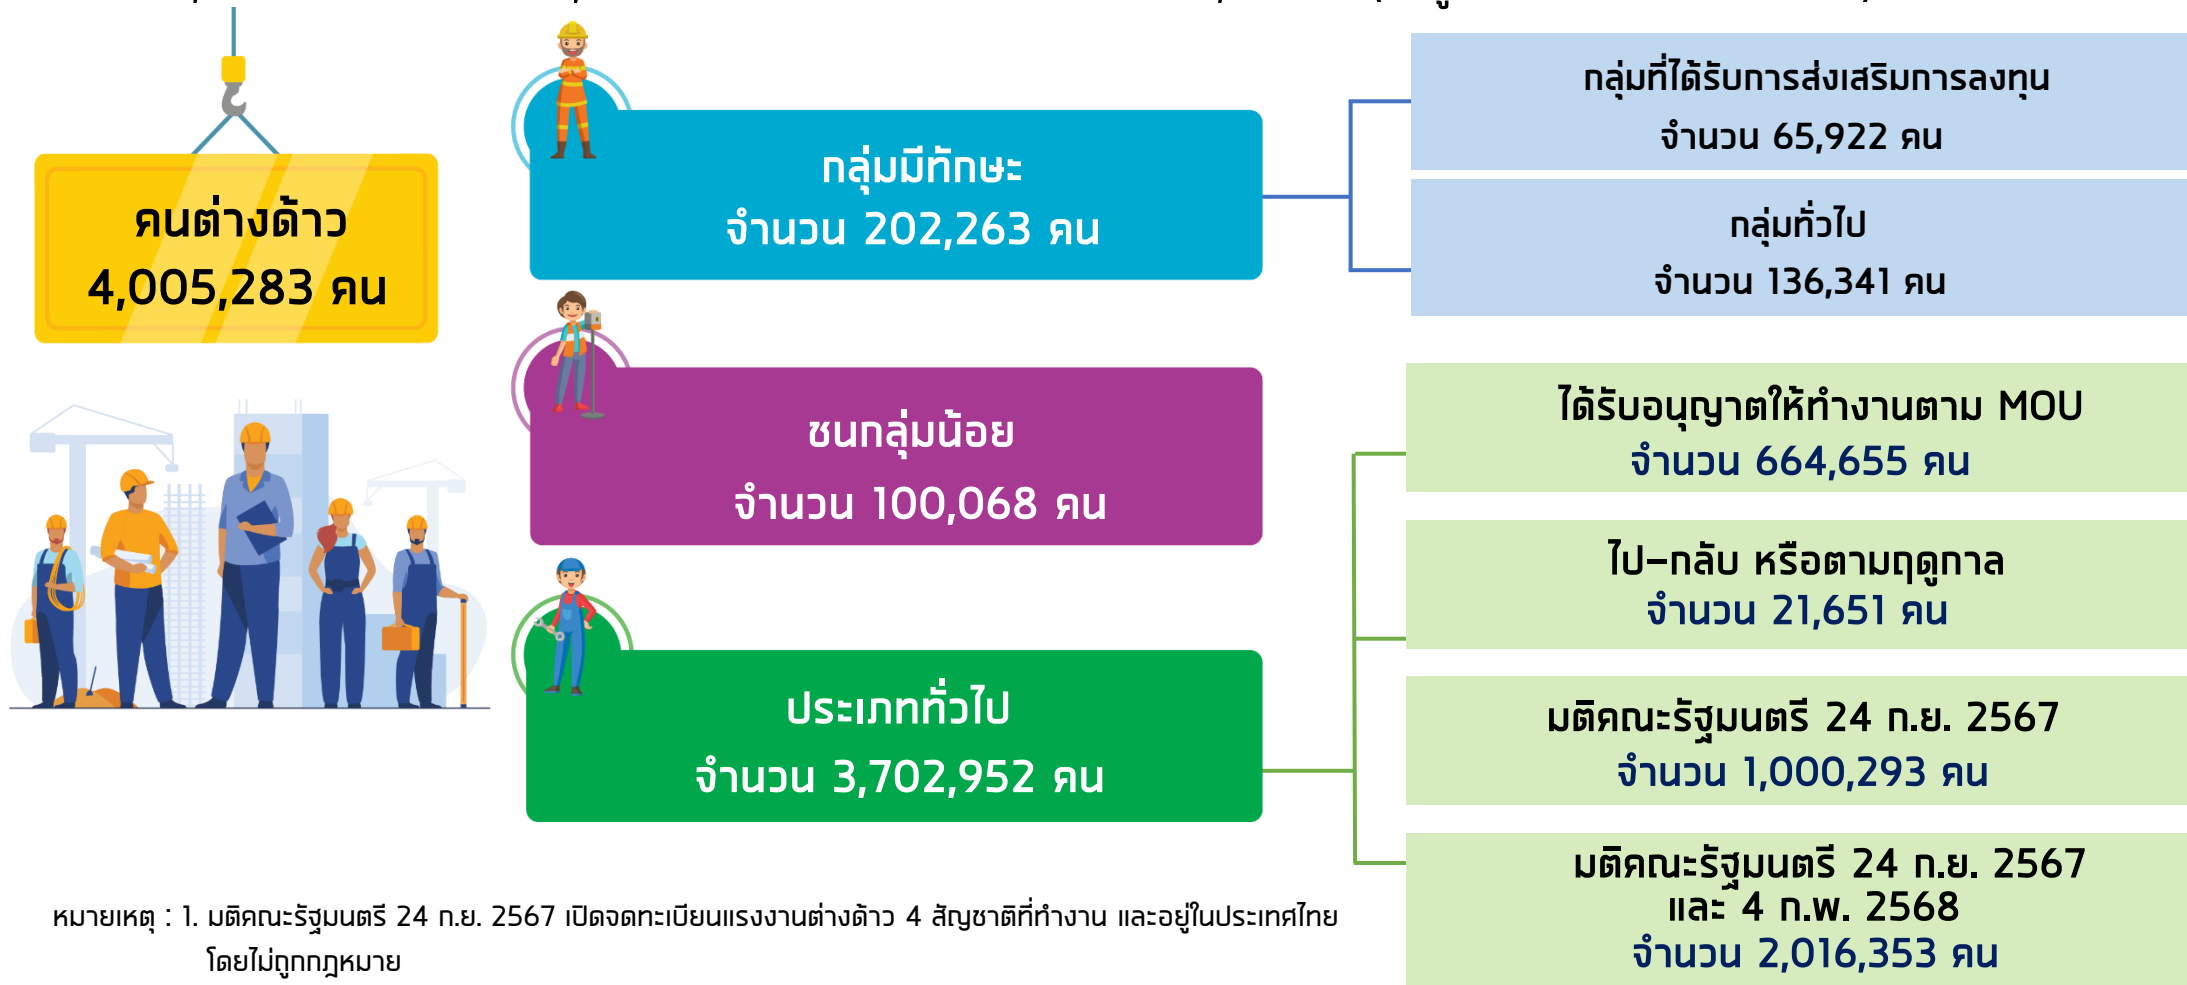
คนต่างด้าว
4,005,283 คน

กลุ่มมีทักษะ
จำนวน 202,263 คน

กลุ่มที่ได้รับการส่งเสริมการลงทุน
จำนวน 65,922 คน

กลุ่มทั่วไป
จำนวน 136,341 คน

ชนกลุ่มน้อย
จำนวน 100,068 คน

ประเภททั่วไป
จำนวน 3,702,952 คน

ได้รับอนุญาตให้ทำงานตาม MOU
จำนวน 664,655 คน

ไป–กลับ หรือตามฤดูกาล
จำนวน 21,651 คน

มติคณะรัฐมนตรี 24 ก.ย. 2567
จำนวน 1,000,293 คน

มติคณะรัฐมนตรี 24 ก.ย. 2567
และ 4 ก.พ. 2568
จำนวน 2,016,353 คน

หมายเหตุ : 1. มติคณะรัฐมนตรี 24 ก.ย. 2567 เปิดจดทะเบียนแรงงานต่างด้าว 4 สัญชาติที่ทำงาน และอยู่ในประเทศไทยโดยไม่ถูกกฎหมาย